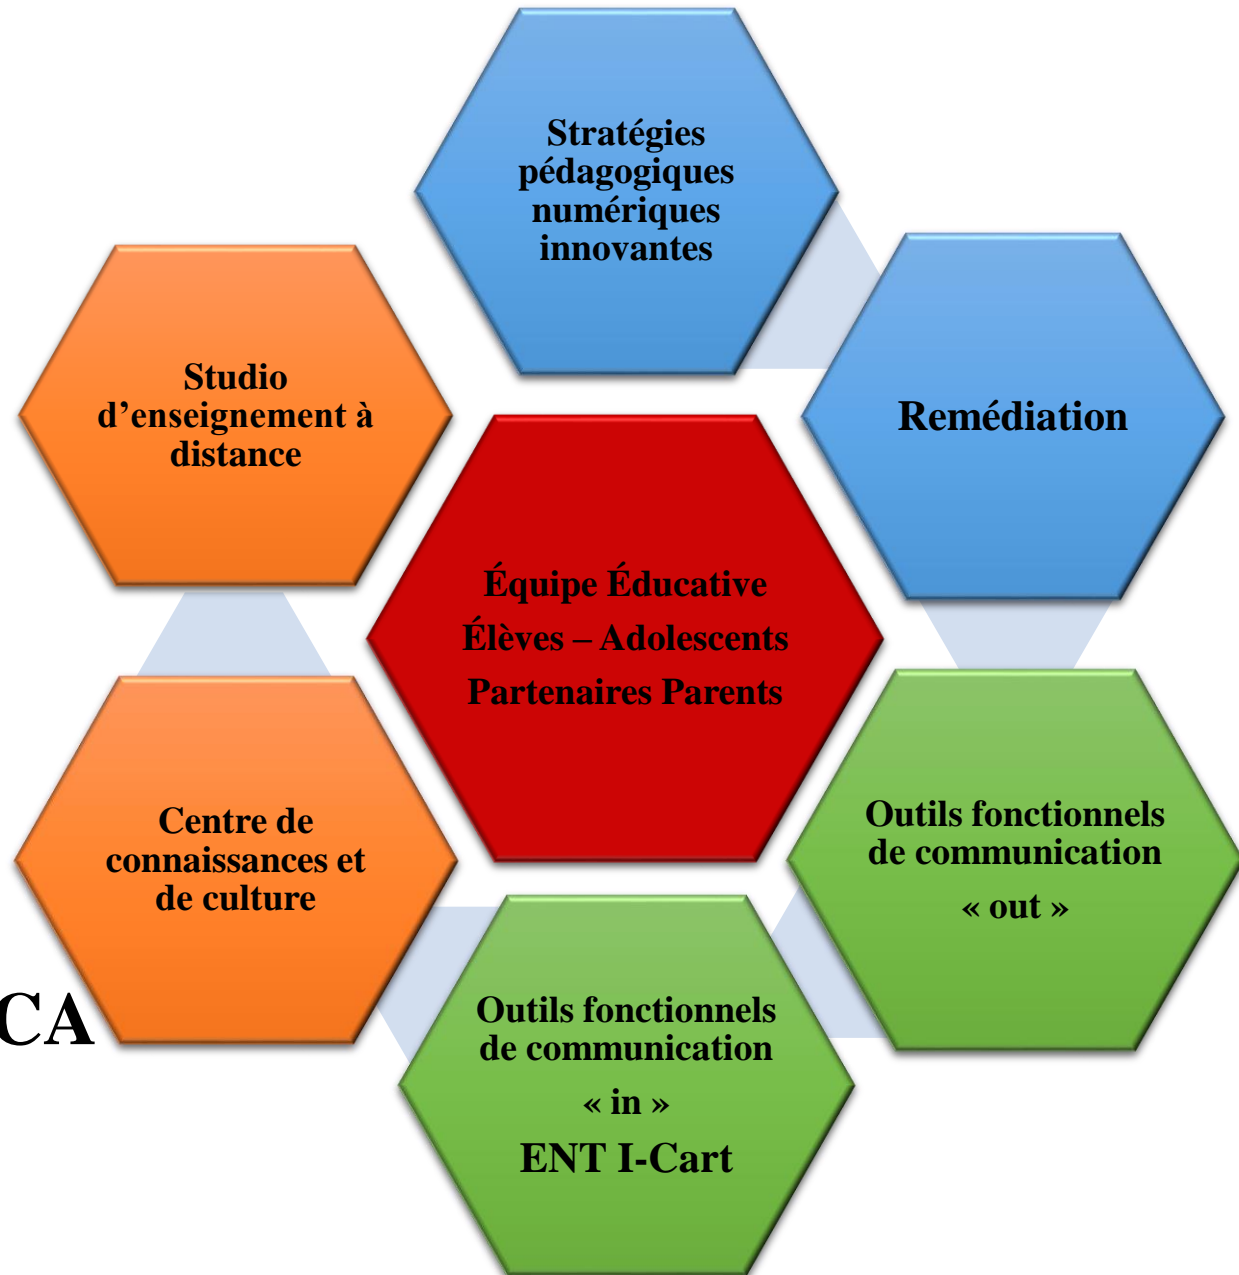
Stratégies pédagogiques numériques innovantes

Remédiation

Studio d'enseignement à distance

Équipe Éducative
Élèves – Adolescents
Partenaires Parents

Outils fonctionnels de communication
« out »

Centre de connaissances et de culture

CA

Outils fonctionnels de communication
« in »
ENT I-Cart